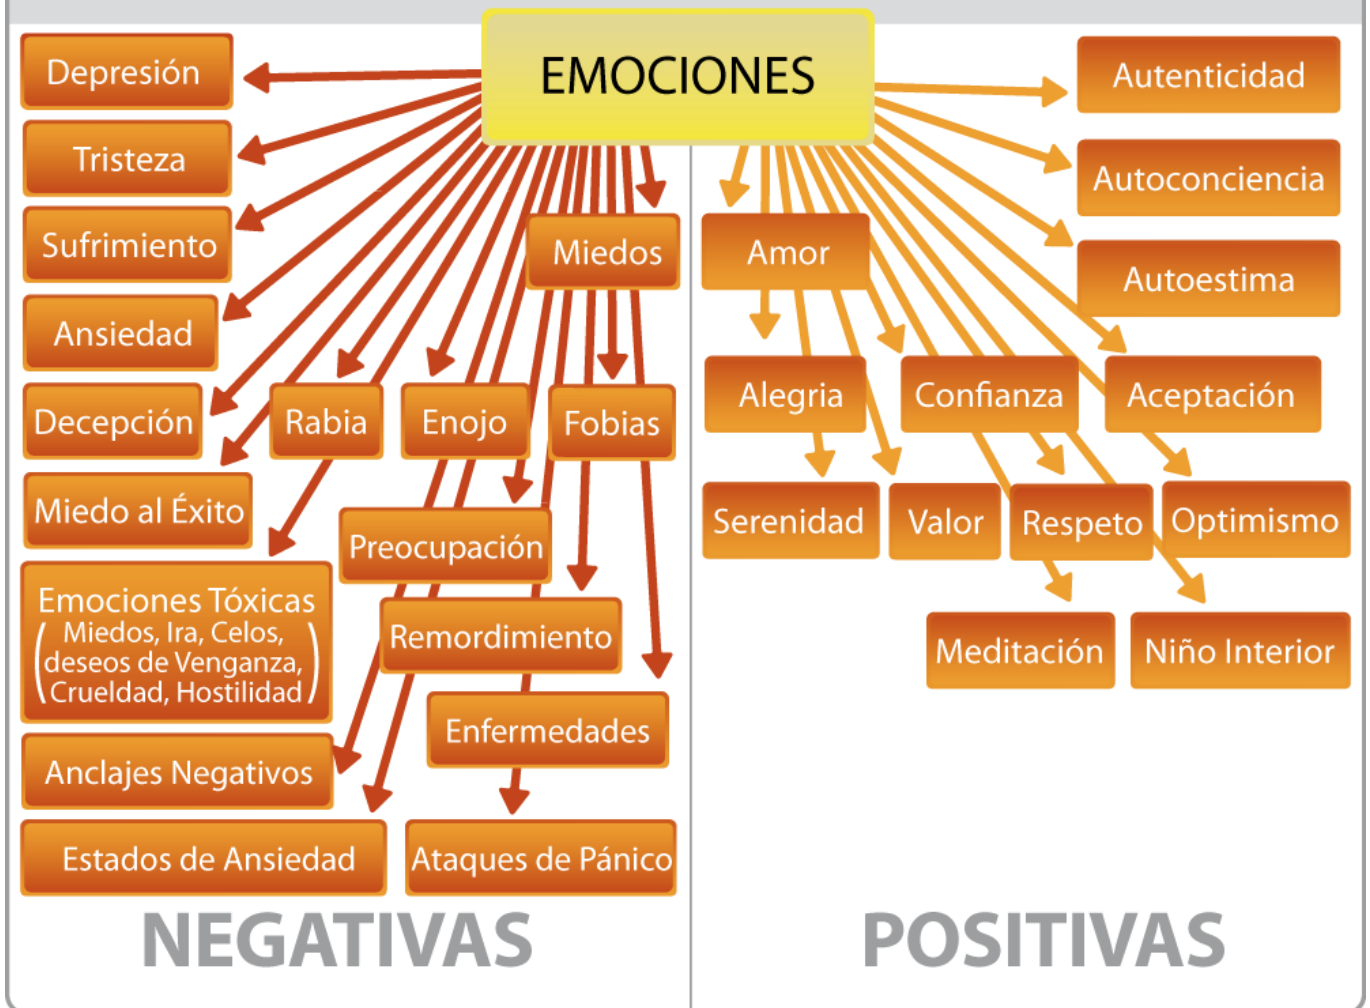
EMOCIONES

Depresión

Tristeza

Sufrimiento

Ansiedad

Decepción

Rabia

Enojo

Fobias

Miedos

Miedo al Éxito

Preocupación

Emociones Tóxicas (Miedos, Ira, Celos, deseos de Venganza, Crueldad, Hostilidad)

Remordimiento

Enfermedades

Anclajes Negativos

Estados de Ansiedad

Ataques de Pánico

NEGATIVAS

Autenticidad

Autoconciencia

Autoestima

Amor

Alegria

Confianza

Aceptación

Serenidad

Valor

Respeto

Optimismo

Meditación

Niño Interior

POSITIVAS